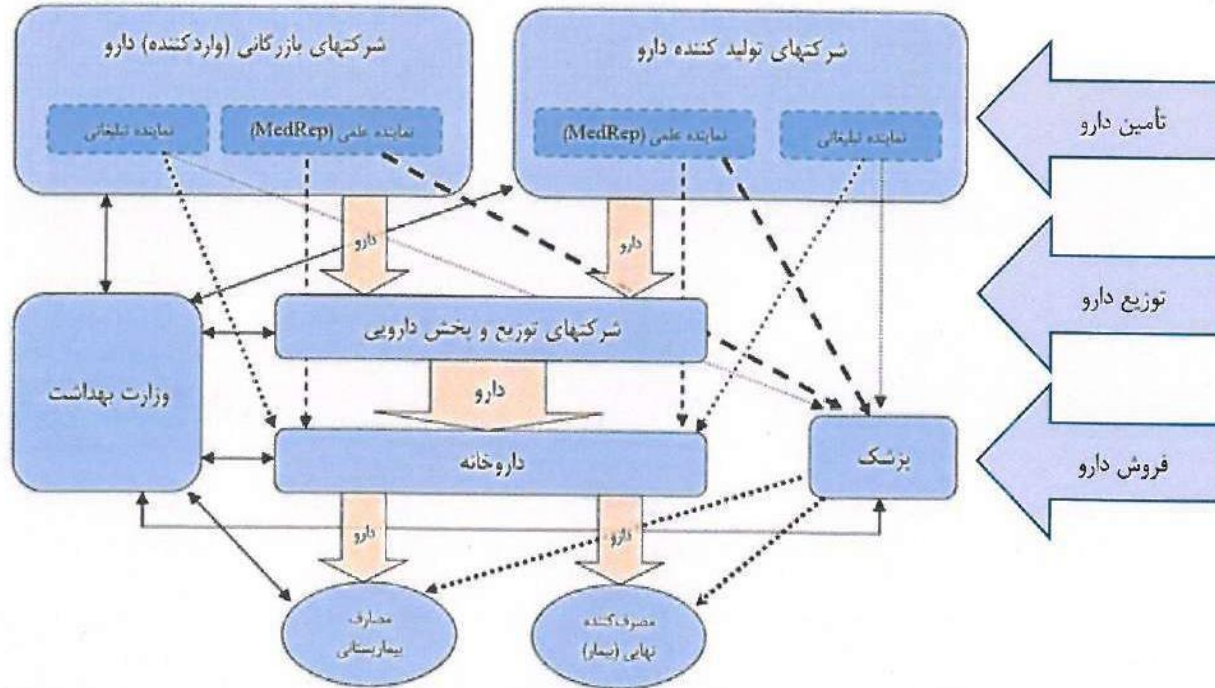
تأمین دارو

توزیع دارو

فروش دارو

شرکتهای تولید کننده دارو

نماینده تبلیغاتی

نماینده علمی (MedRep)

شرکتهای بازرگانی (واردکننده) دارو

نماینده علمی (MedRep)

نماینده تبلیغاتی

دارو

دارو

شرکتهای توزیع و پخش دارویی

دارو

وزارت بهداشت

داروخانه

پزشک

دارو

دارو

مصارف بیمارستانی

مصرف‌کننده نهایی (بیمار)